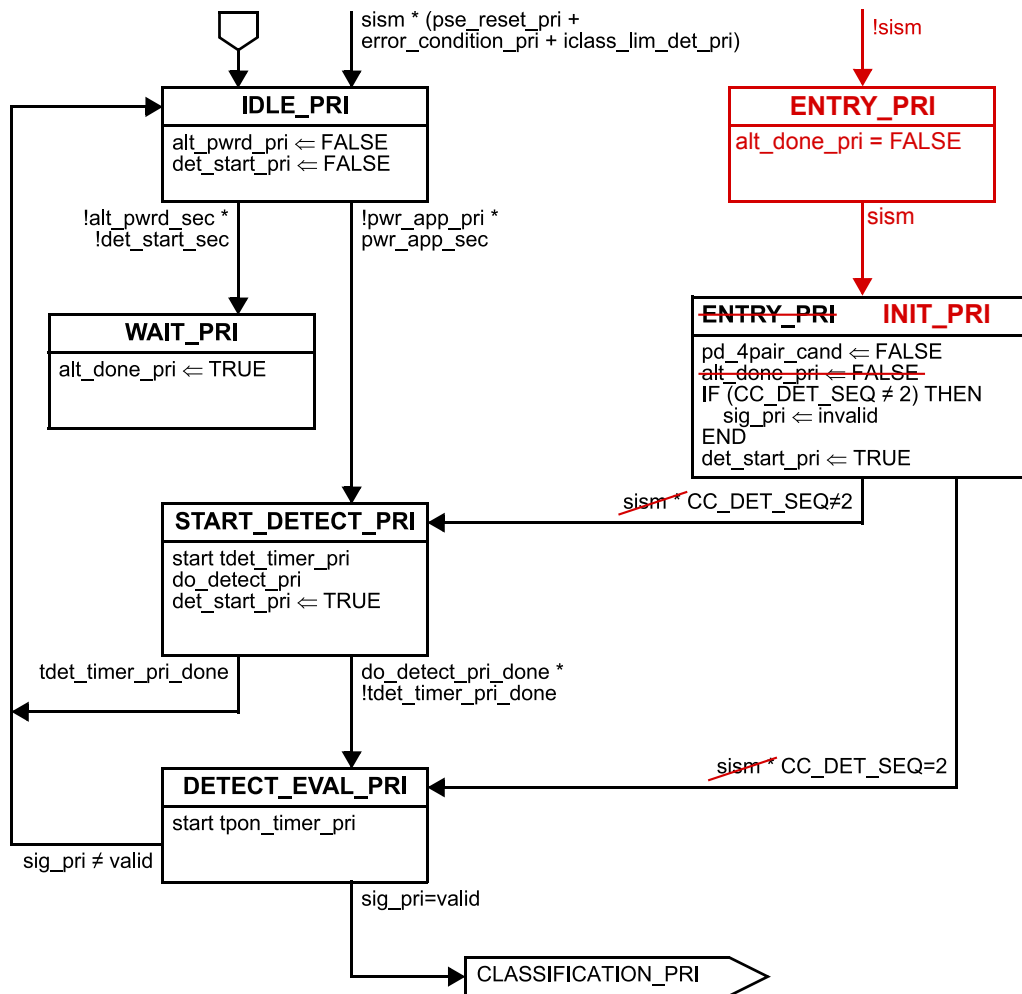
sism * (pse_reset_pri + error_condition_pri + iclass_lim_det_pri)

!sism

IDLE_PRI
alt_pwrd_pri ⇐ FALSE
det_start_pri ⇐ FALSE

ENTRY_PRI
alt_done_pri = FALSE

sism

!alt_pwrd_sec * !det_start_sec

!pwr_app_pri * pwr_app_sec

ENTRY_PRI INIT_PRI
pd_4pair_cand ⇐ FALSE
alt_done_pri ⇐ FALSE
IF (CC_DET_SEQ ≠ 2) THEN
sig_pri ⇐ invalid
END
det_start_pri ⇐ TRUE

WAIT_PRI
alt_done_pri ⇐ TRUE

sism * CC_DET_SEQ≠2

START_DETECT_PRI
start tdet_timer_pri
do_detect_pri
det_start_pri ⇐ TRUE

tdet_timer_pri_done

do_detect_pri_done * !tdet_timer_pri_done

sism * CC_DET_SEQ=2

DETECT_EVAL_PRI
start tpon_timer_pri

sig_pri ≠ valid

sig_pri=valid

CLASSIFICATION_PRI